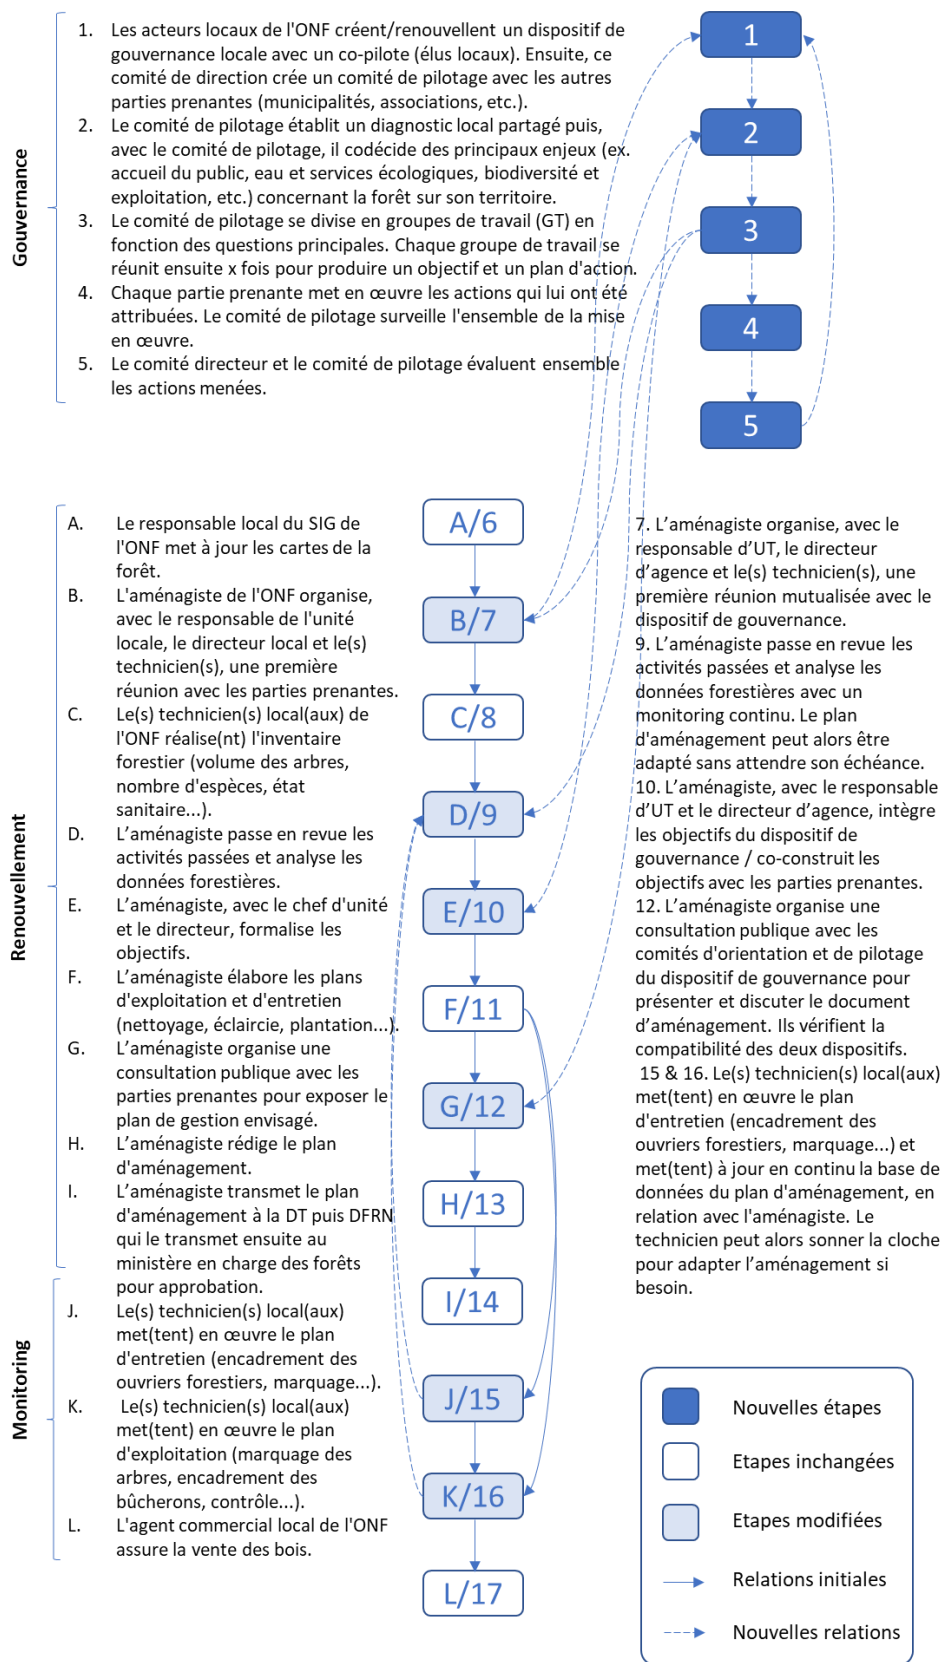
Gouvernance

1. Les acteurs locaux de l'ONF créent/renouvellent un dispositif de gouvernance locale avec un co-pilote (élus locaux). Ensuite, ce comité de direction crée un comité de pilotage avec les autres parties prenantes (municipalités, associations, etc.).
2. Le comité de pilotage établit un diagnostic local partagé puis, avec le comité de pilotage, il codécide des principaux enjeux (ex. accueil du public, eau et services écologiques, biodiversité et exploitation, etc.) concernant la forêt sur son territoire.
3. Le comité de pilotage se divise en groupes de travail (GT) en fonction des questions principales. Chaque groupe de travail se réunit ensuite x fois pour produire un objectif et un plan d'action.
4. Chaque partie prenante met en œuvre les actions qui lui ont été attribuées. Le comité de pilotage surveille l'ensemble de la mise en œuvre.
5. Le comité directeur et le comité de pilotage évaluent ensemble les actions menées.

1
2
3
4
5

Renouvellement

A. Le responsable local du SIG de l'ONF met à jour les cartes de la forêt.
B. L'aménagiste de l'ONF organise, avec le responsable de l'unité locale, le directeur local et le(s) technicien(s), une première réunion avec les parties prenantes.
C. Le(s) technicien(s) local(aux) de l'ONF réalise(nt) l'inventaire forestier (volume des arbres, nombre d'espèces, état sanitaire...).
D. L'aménagiste passe en revue les activités passées et analyse les données forestières.
E. L'aménagiste, avec le chef d'unité et le directeur, formalise les objectifs.
F. L'aménagiste élabore les plans d'exploitation et d'entretien (nettoyage, éclaircie, plantation...).
G. L'aménagiste organise une consultation publique avec les parties prenantes pour exposer le plan de gestion envisagé.
H. L'aménagiste rédige le plan d'aménagement.
I. L'aménagiste transmet le plan d'aménagement à la DT puis DFRN qui le transmet ensuite au ministère en charge des forêts pour approbation.

Monitoring

J. Le(s) technicien(s) local(aux) met(tent) en œuvre le plan d'entretien (encadrement des ouvriers forestiers, marquage...).
K. Le(s) technicien(s) local(aux) met(tent) en œuvre le plan d'exploitation (marquage des arbres, encadrement des bûcherons, contrôle...).
L. L'agent commercial local de l'ONF assure la vente des bois.

A/6
B/7
C/8
D/9
E/10
F/11
G/12
H/13
I/14
J/15
K/16
L/17

7. L'aménagiste organise, avec le responsable d'UT, le directeur d'agence et le(s) technicien(s), une première réunion mutualisée avec le dispositif de gouvernance.
9. L'aménagiste passe en revue les activités passées et analyse les données forestières avec un monitoring continu. Le plan d'aménagement peut alors être adapté sans attendre son échéance.
10. L'aménagiste, avec le responsable d'UT et le directeur d'agence, intègre les objectifs du dispositif de gouvernance / co-construit les objectifs avec les parties prenantes.
12. L'aménagiste organise une consultation publique avec les comités d'orientation et de pilotage du dispositif de gouvernance pour présenter et discuter le document d'aménagement. Ils vérifient la compatibilité des deux dispositifs.
15 & 16. Le(s) technicien(s) local(aux) met(tent) en œuvre le plan d'entretien (encadrement des ouvriers forestiers, marquage...) et met(tent) à jour en continu la base de données du plan d'aménagement, en relation avec l'aménagiste. Le technicien peut alors sonner la cloche pour adapter l'aménagement si besoin.

Nouvelles étapes
Etapes inchangées
Etapes modifiées
Relations initiales
Nouvelles relations